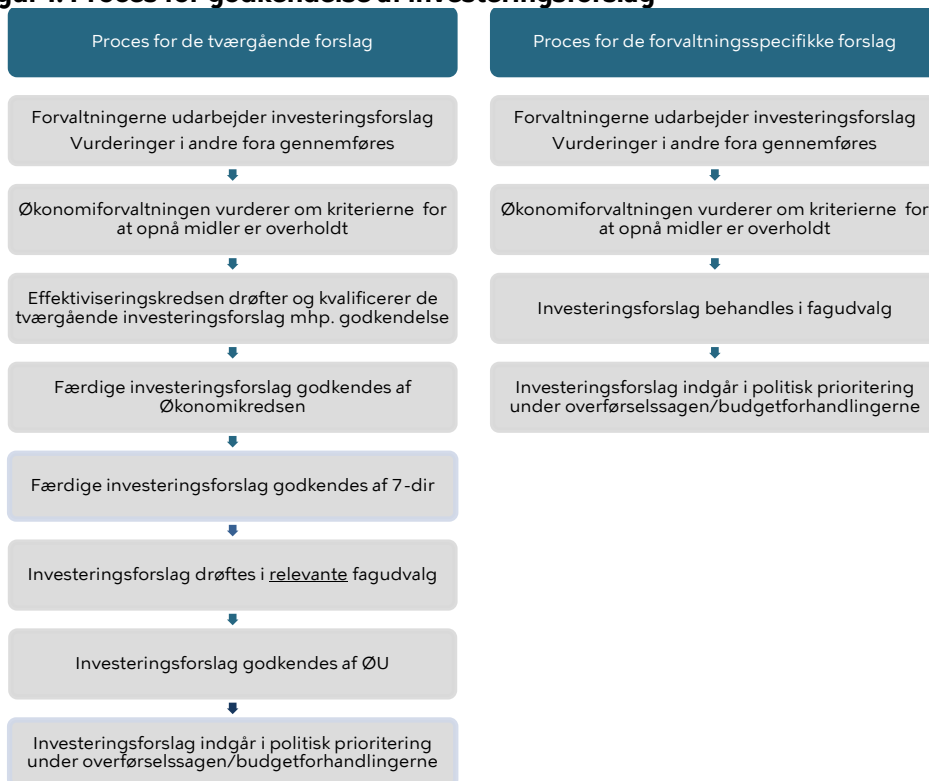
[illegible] Proces for godkendelse af investeringsforslag

Proces for de tværgående forslag

Forvaltningerne udarbejder investeringsforslag
Vurderinger i andre fora gennemføres

Økonomiforvaltningen vurderer om kriterierne for at opnå midler er overholdt

Effektiviseringskredsen drøfter og kvalificerer de tværgående investeringsforslag mhp. godkendelse

Færdige investeringsforslag godkendes af Økonomikredsen

Færdige investeringsforslag godkendes af 7-dir

Investeringsforslag drøftes i relevante fagudvalg

Investeringsforslag godkendes af ØU

Investeringsforslag indgår i politisk prioritering under overførselssagen/budgetforhandlingerne

Proces for de forvaltningsspecifikke forslag

Forvaltningerne udarbejder investeringsforslag
Vurderinger i andre fora gennemføres

Økonomiforvaltningen vurderer om kriterierne for at opnå midler er overholdt

Investeringsforslag behandles i fagudvalg

Investeringsforslag indgår i politisk prioritering under overførselssagen/budgetforhandlingerne